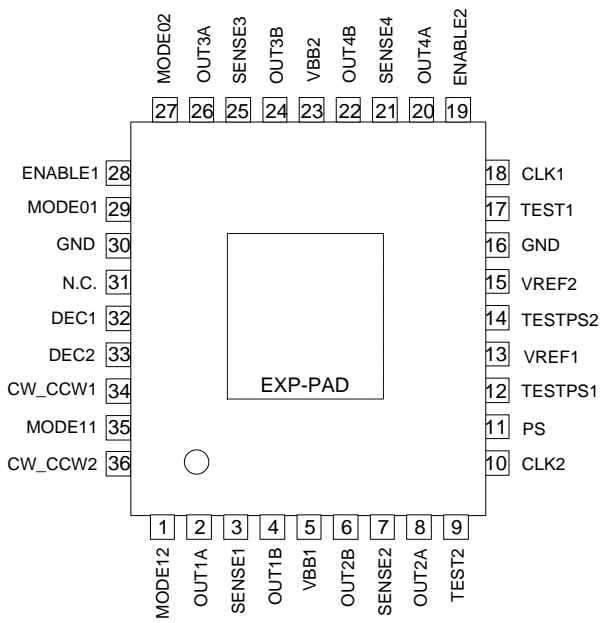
MODE02 27
OUT3A 26
SENSE3 25
OUT3B 24
VBB2 23
OUT4B 22
SENSE4 21
OUT4A 20
ENABLE2 19

ENABLE1 28
MODE01 29
GND 30
N.C. 31
DEC1 32
DEC2 33
CW_CCW1 34
MODE11 35
CW_CCW2 36

18 CLK1
17 TEST1
16 GND
15 VREF2
14 TESTPS2
13 VREF1
12 TESTPS1
11 PS
10 CLK2

EXP-PAD

1 MODE12
2 OUT1A
3 SENSE1
4 OUT1B
5 VBB1
6 OUT2B
7 SENSE2
8 OUT2A
9 TEST2